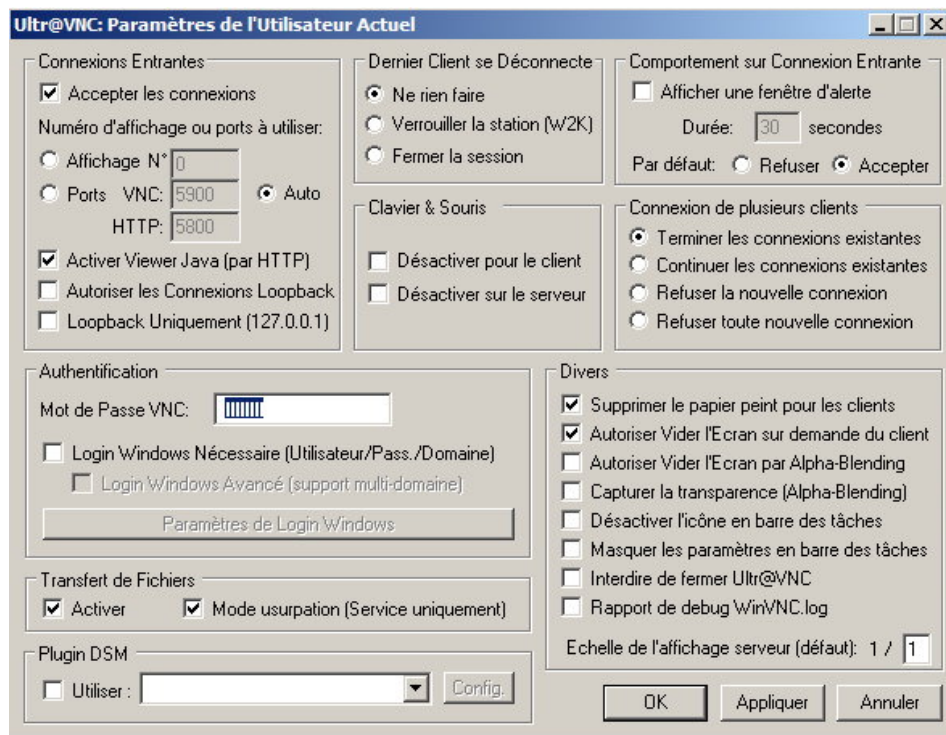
Ultr@VNC: Paramètres de l'Utilisateur Actuel

Connexions Entrantes
Accepter les connexions
Numéro d'affichage ou ports à utiliser:
Affichage N° 0
Ports VNC: 5900
Auto
HTTP: 5800
Activer Viewer Java (par HTTP)
Autoriser les Connexions Loopback
Loopback Uniquement (127.0.0.1)

Dernier Client se Déconnecte
Ne rien faire
Verrouiller la station (W2K)
Fermer la session

Clavier & Souris
Désactiver pour le client
Désactiver sur le serveur

Comportement sur Connexion Entrante
Afficher une fenêtre d'alerte
Durée: 30 secondes
Par défaut: Refuser Accepter

Connexion de plusieurs clients
Terminer les connexions existantes
Continuer les connexions existantes
Refuser la nouvelle connexion
Refuser toute nouvelle connexion

Authentification
Mot de Passe VNC: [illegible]
Login Windows Nécessaire (Utilisateur/Pass./Domaine)
Login Windows Avancé (support multi-domaine)
Paramètres de Login Windows

Transfert de Fichiers
Activer
Mode usurpation (Service uniquement)

Plugin DSM
Utiliser :
Config.

Divers
Supprimer le papier peint pour les clients
Autoriser Vider l'Ecran sur demande du client
Autoriser Vider l'Ecran par Alpha-Blending
Capturer la transparence (Alpha-Blending)
Désactiver l'icône en barre des tâches
Masquer les paramètres en barre des tâches
Interdire de fermer Ultr@VNC
Rapport de debug WinVNC.log
Echelle de l'affichage serveur (défaut): 1 / 1

OK
Appliquer
Annuler